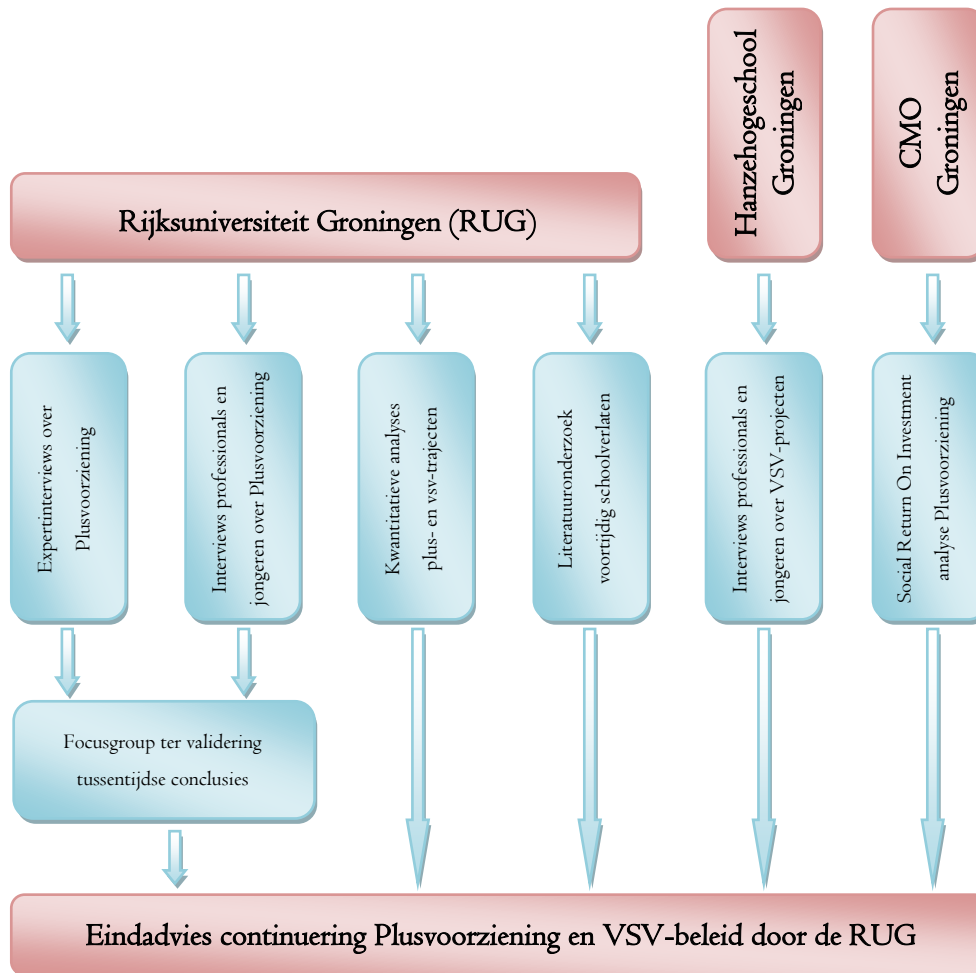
Hanzehogeschool Groningen

CMO Groningen

Rijksuniversiteit Groningen (RUG)

Expertinterviews over Plusvoorziening

Interviews professionals en jongeren over Plusvoorziening

Kwantitatieve analyses plus- en vsv-trajecten

Literatuuronderzoek voortijdig schoolverlaten

Interviews professionals en jongeren over VSV-projecten

Social Return On Investment analyse Plusvoorziening

Focusgroup ter validering tussentijdse conclusies

Eindadvies continuering Plusvoorziening en VSV-beleid door de RUG